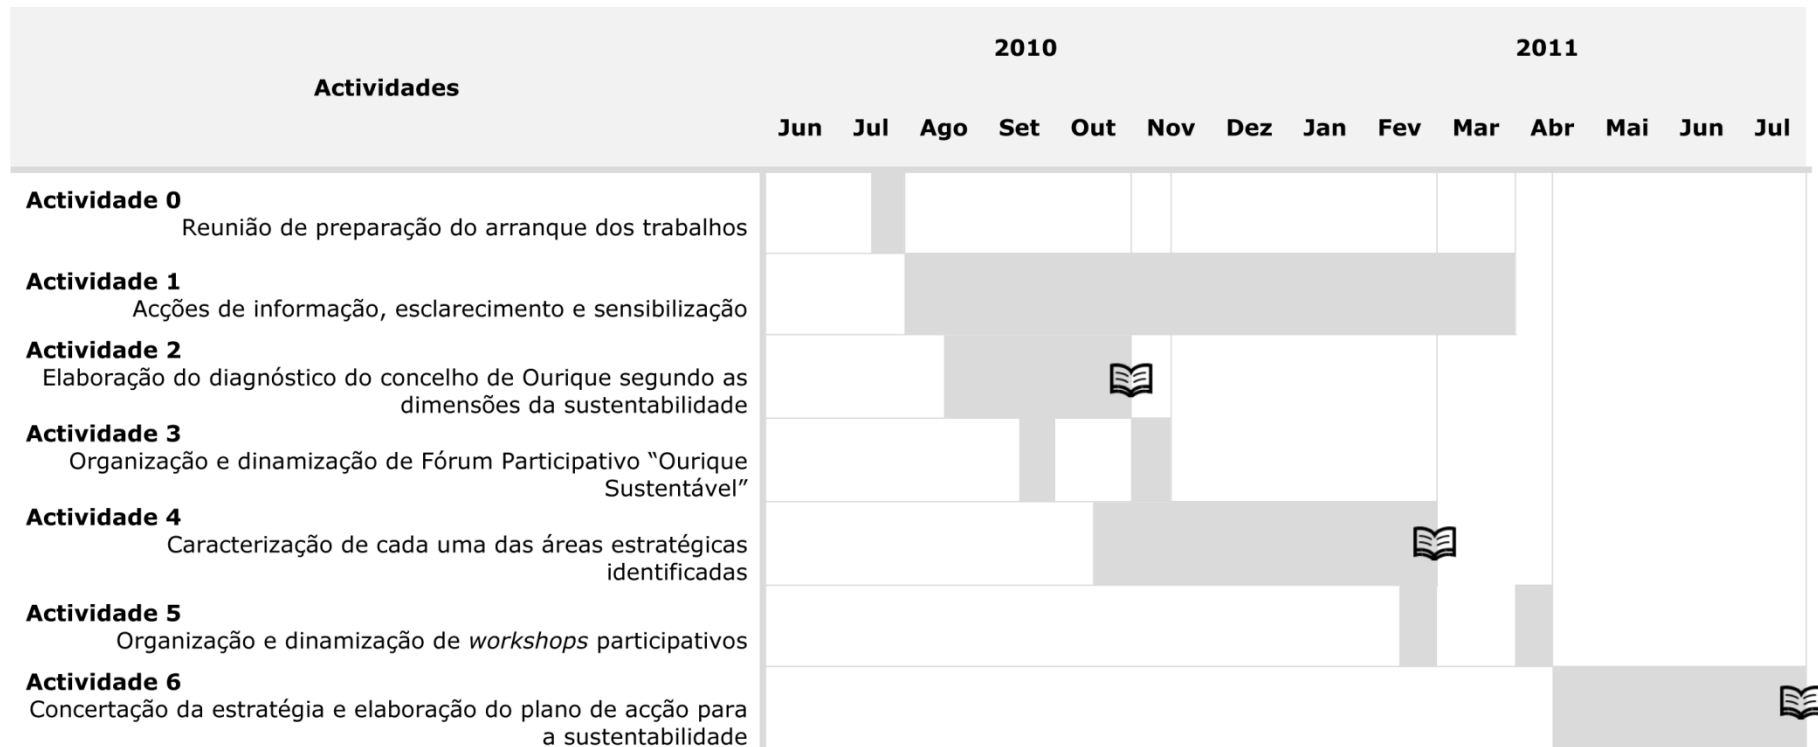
| Actividades | 2010 | | | | | | | 2011 | | | | | | |
|---|---|---|---|---|---|---|---|---|---|---|---|---|---|---|
| | Jun | Jul | Ago | Set | Out | Nov | Dez | Jan | Fev | Mar | Abr | Mai | Jun | Jul |
| **Actividade 0** Reunião de preparação do arranque dos trabalhos | | | | | | | | | | | | | | |
| **Actividade 1** Acções de informação, esclarecimento e sensibilização | | | | | | | | | | | | | | |
| **Actividade 2** Elaboração do diagnóstico do concelho de Ourique segundo as dimensões da sustentabilidade | | | | | | | | | | | | | | |
| **Actividade 3** Organização e dinamização de Fórum Participativo "Ourique Sustentável" | | | | | | | | | | | | | | |
| **Actividade 4** Caracterização de cada uma das áreas estratégicas identificadas | | | | | | | | | | | | | | |
| **Actividade 5** Organização e dinamização de *workshops* participativos | | | | | | | | | | | | | | |
| **Actividade 6** Concertação da estratégia e elaboração do plano de acção para a sustentabilidade | | | | | | | | | | | | | | |